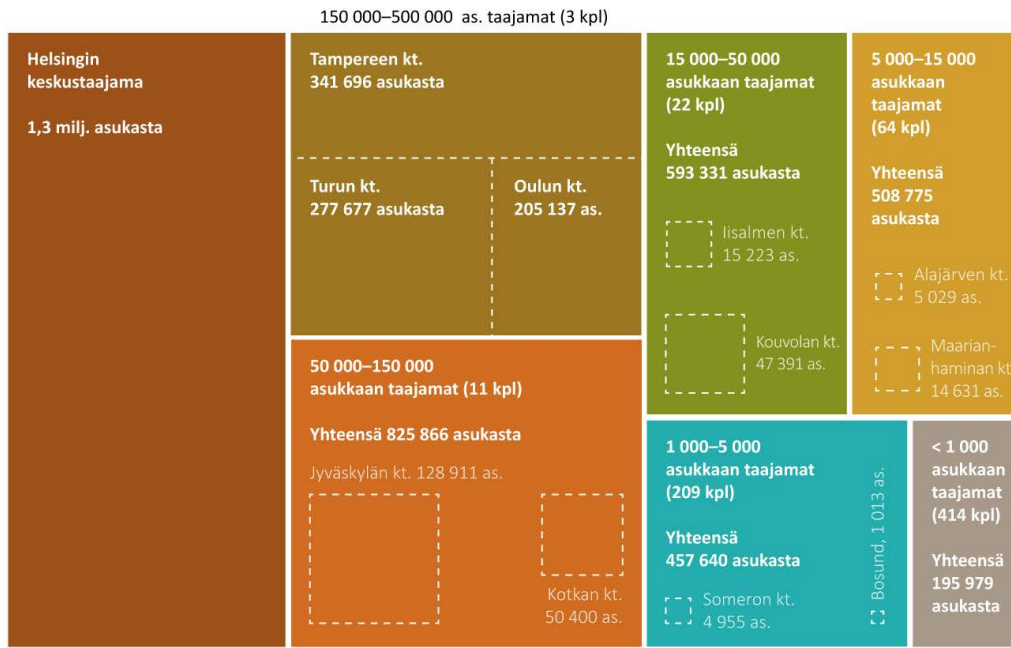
150 000–500 000 as. taajamat (3 kpl)

Helsingin keskustaajama

1,3 milj. asukasta

Tampereen kt.
341 696 asukasta

Turun kt.
277 677 asukasta

Oulun kt.
205 137 as.

15 000–50 000 asukkaan taajamat (22 kpl)

Yhteensä
593 331 asukasta

Iisalmen kt.
15 223 as.

Kouvolan kt.
47 391 as.

5 000–15 000 asukkaan taajamat (64 kpl)

Yhteensä
508 775 asukasta

Alajärven kt.
5 029 as.

Maarianhaminan kt.
14 631 as.

50 000–150 000 asukkaan taajamat (11 kpl)

Yhteensä 825 866 asukasta

Jyväskylän kt. 128 911 as.

Kotkan kt.
50 400 as.

1 000–5 000 asukkaan taajamat (209 kpl)

Yhteensä
457 640 asukasta

Someron kt.
4 955 as.

Bosund, 1 013 as.

< 1 000 asukkaan taajamat (414 kpl)

Yhteensä
195 979 asukasta